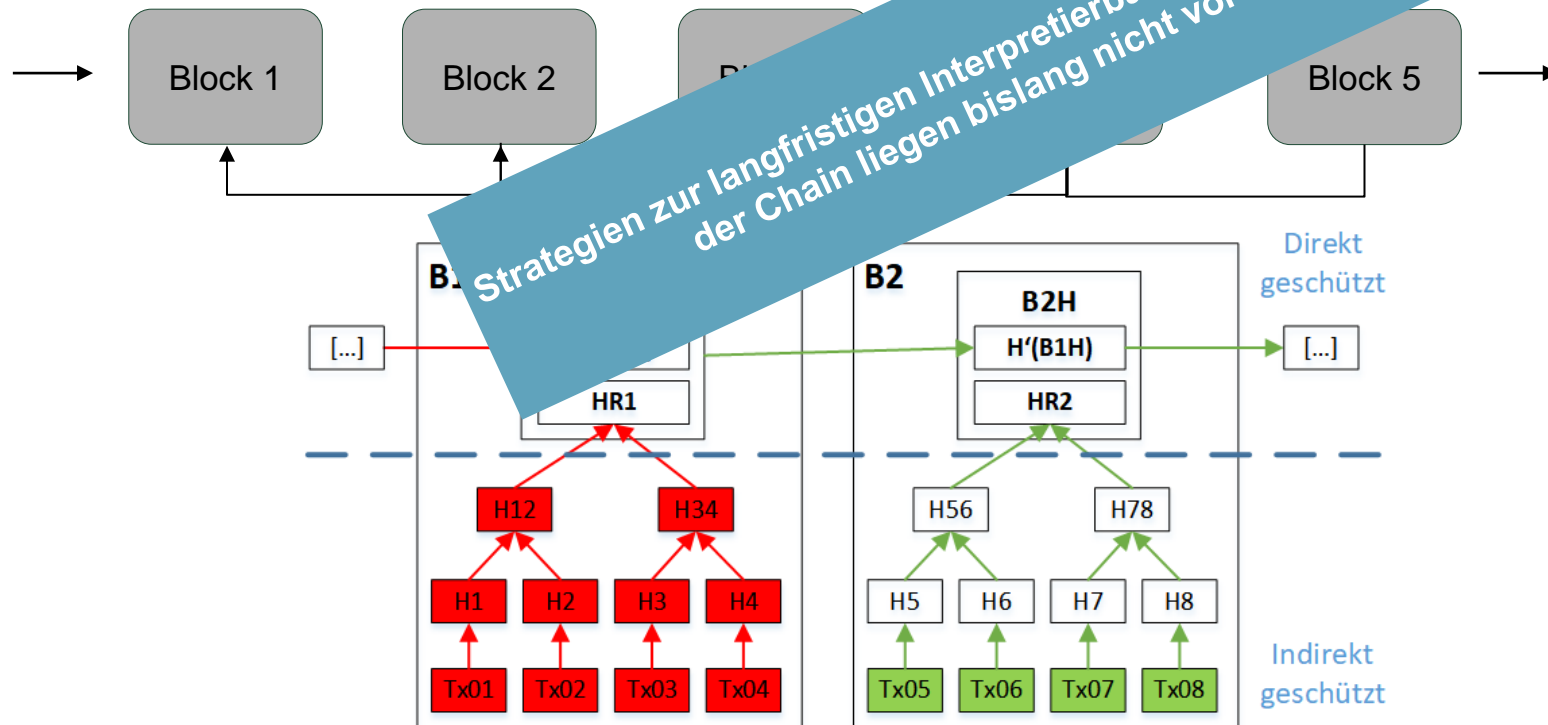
Block 1

Block 2

Bl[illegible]

Block 5

Strategien zur langfristigen Interpretierb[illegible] der Chain liegen bislang nicht vo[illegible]

Direkt geschützt

B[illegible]

B2

B2H

[...]

H‘(B1H)

[...]

HR1

HR2

H12

H34

H56

H78

H1

H2

H3

H4

H5

H6

H7

H8

Tx01

Tx02

Tx03

Tx04

Tx05

Tx06

Tx07

Tx08

Indirekt geschützt